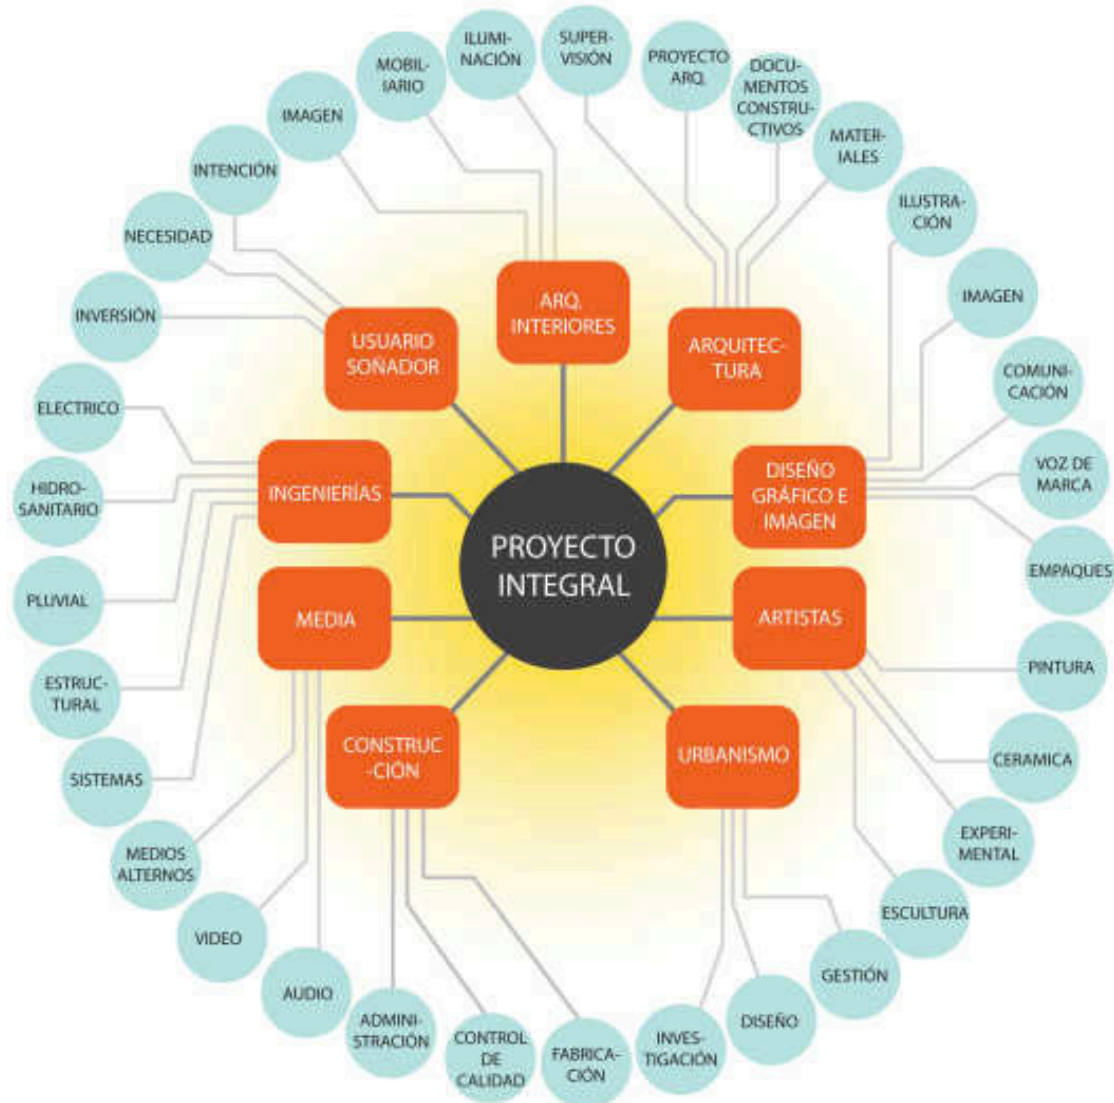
PROYECTO INTEGRAL

USUARIO SOÑADOR

ARQ. INTERIORES

ARQUITEC-TURA

DISEÑO GRÁFICO E IMAGEN

ARTISTAS

URBANISMO

CONSTRUC-CIÓN

MEDIA

INGENIERÍAS

IMAGEN

MOBIL-IARIO

ILUMI-NACIÓN

SUPER-VISIÓN

PROYECTO ARQ.

DOCU-MENTOS CONSTRU-CTIVOS

MATER-IALES

ILUSTRA-CIÓN

IMAGEN

COMUNI-CACIÓN

VOZ DE MARCA

EMPAQUES

PINTURA

CERAMICA

EXPERI-MENTAL

ESCULTURA

GESTIÓN

DISEÑO

INVES-TIGACIÓN

FABRICA-CIÓN

CONTROL DE CALIDAD

ADMINI-STRACIÓN

AUDIO

VIDEO

MEDIOS ALTERNOS

SISTEMAS

ESTRUC-TURAL

PLUVIAL

HIDRO-SANITARIO

ELECTRICO

INVERSIÓN

NECESIDAD

INTENCIÓN